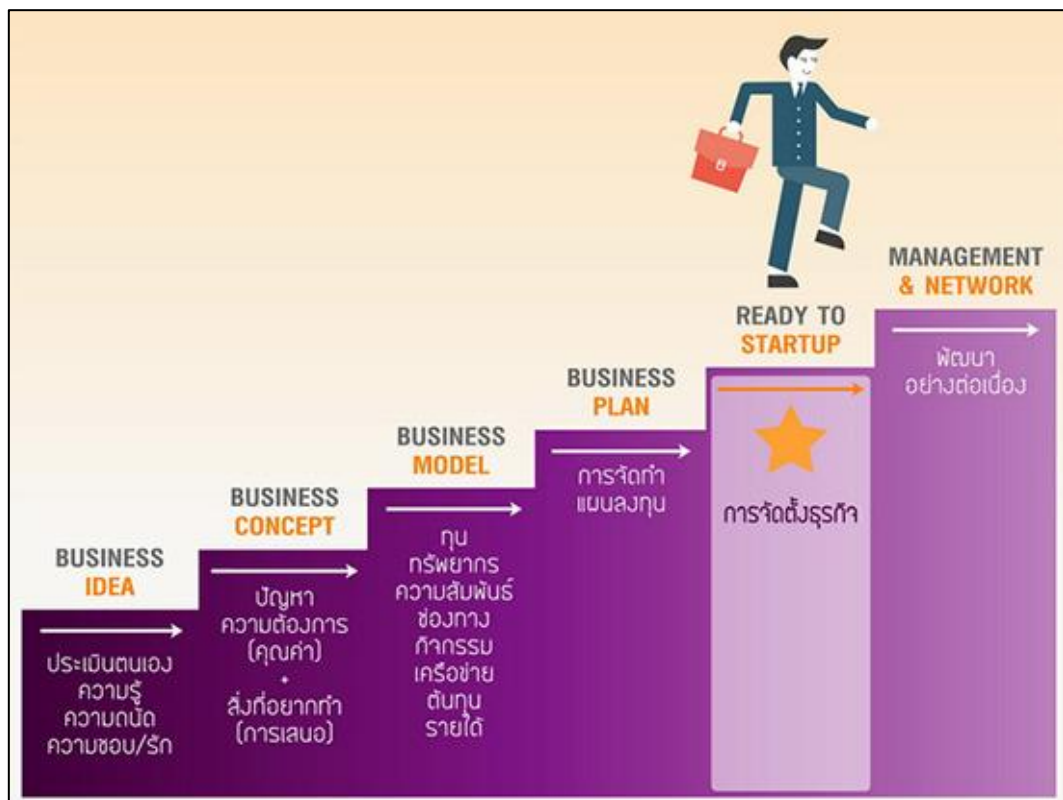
BUSINESS IDEA

ประเมินตนเอง
ความรู้
ความถนัด
ความชอบ/รัก

BUSINESS CONCEPT

ปัญหา
ความต้องการ
(คุณค่า)
+
สิ่งที่อยากทำ
(การเสนอ)

BUSINESS MODEL

ทุน
ทรัพยากร
ความสัมพันธ์
ช่องทาง
กิจกรรม
เครือข่าย
ต้นทุน
รายได้

BUSINESS PLAN

การจัดทำ
แผนลงทุน

READY TO STARTUP

การจัดตั้งธุรกิจ

MANAGEMENT & NETWORK

พัฒนา
อย่างต่อเนื่อง